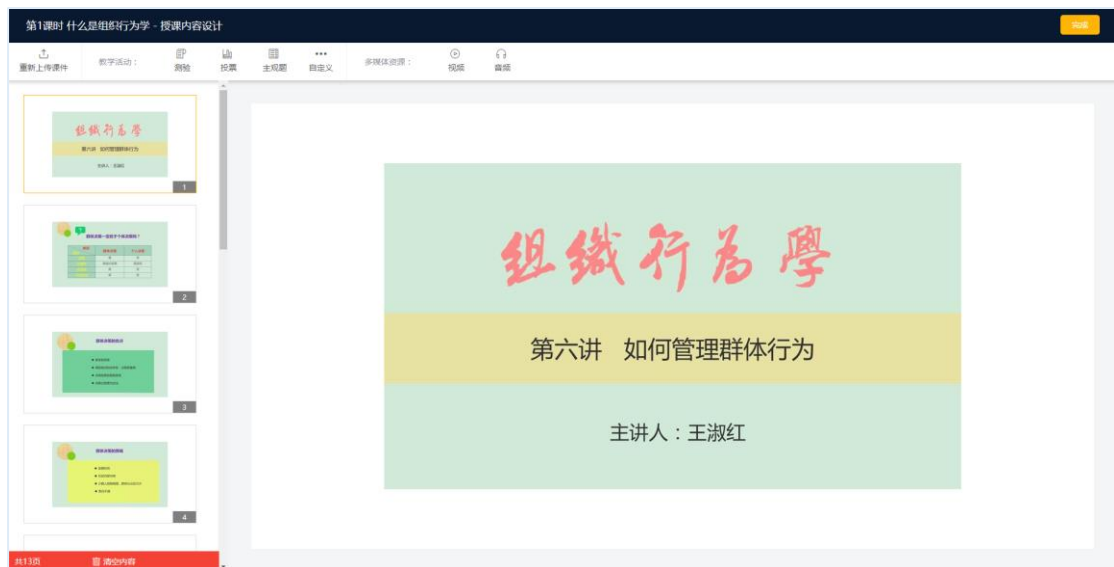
第1课时 什么是组织行为学 - 授课内容设计

完成

重新上传课件　教学活动：　测验　投票　主观题　自定义　多媒体资源：　视频　音频

组织行為學
第六讲 如何管理群体行为
主讲人：王淑红

1

2

3

4

共13页　清空内容

组织行為學

第六讲　如何管理群体行为

主讲人：王淑红